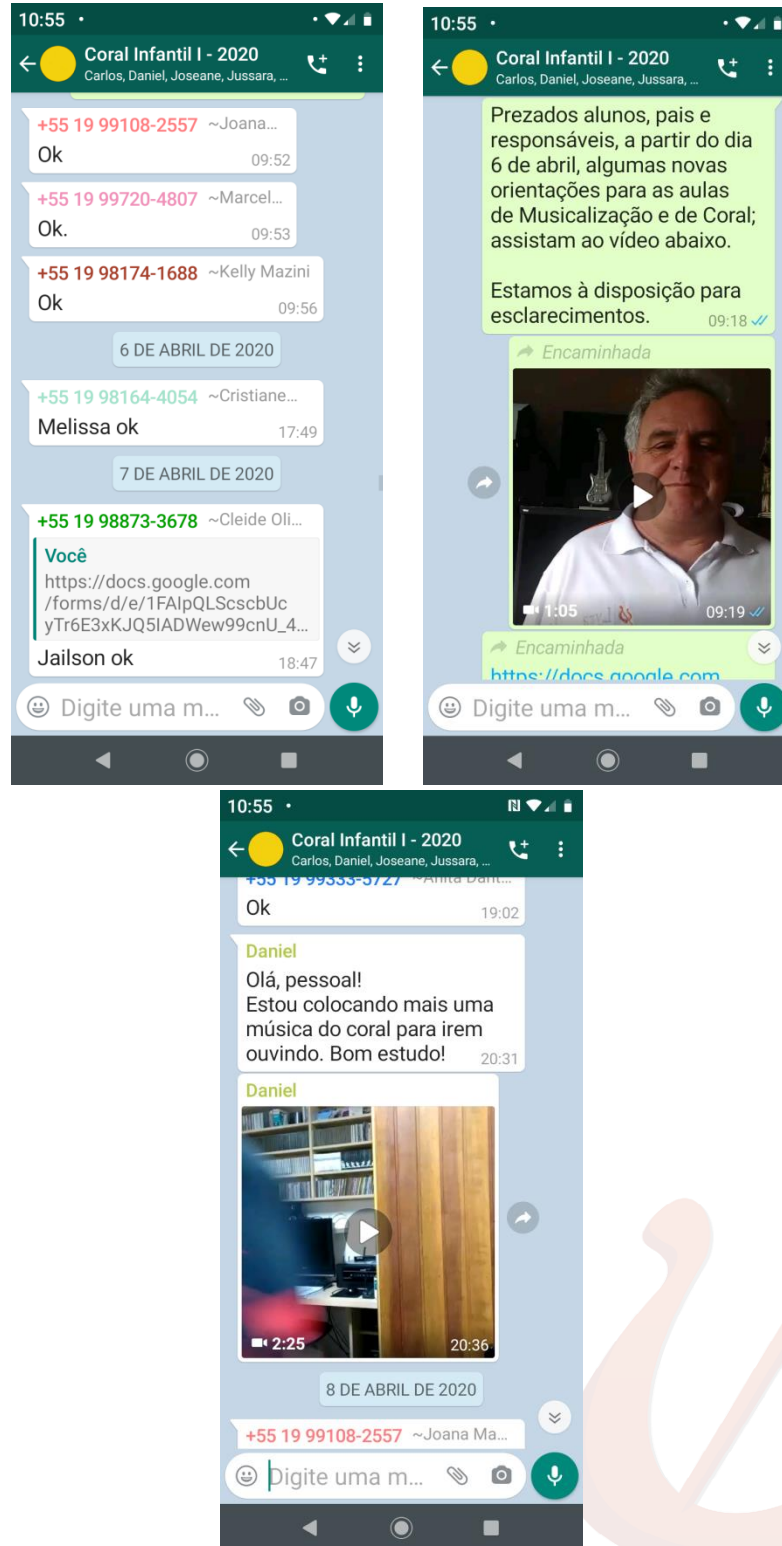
10:55

Coral Infantil I - 2020
Carlos, Daniel, Joseane, Jussara, ...

+55 19 99108-2557 ~Joana...
Ok 09:52

+55 19 99720-4807 ~Marcel...
Ok. 09:53

+55 19 98174-1688 ~Kelly Mazini
Ok 09:56

6 DE ABRIL DE 2020

+55 19 98164-4054 ~Cristiane...
Melissa ok 17:49

7 DE ABRIL DE 2020

+55 19 98873-3678 ~Cleide Oli...
Você
https://docs.google.com/forms/d/e/1FAIpQLScscbUcyTr6E3xKJQ5IADWew99cnU_4...
Jailson ok 18:47

Digite uma m...

10:55

Coral Infantil I - 2020
Carlos, Daniel, Joseane, Jussara, ...

Prezados alunos, pais e responsáveis, a partir do dia 6 de abril, algumas novas orientações para as aulas de Musicalização e de Coral; assistam ao vídeo abaixo.

Estamos à disposição para esclarecimentos. 09:18

Encaminhada
1:05 09:19

Encaminhada
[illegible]

Digite uma m...

10:55

Coral Infantil I - 2020
Carlos, Daniel, Joseane, Jussara, ...

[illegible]
Ok 19:02

Daniel
Olá, pessoal!
Estou colocando mais uma música do coral para irem ouvindo. Bom estudo! 20:31

Daniel
2:25 20:36

8 DE ABRIL DE 2020

+55 19 99108-2557 ~Joana Ma...

Digite uma m...